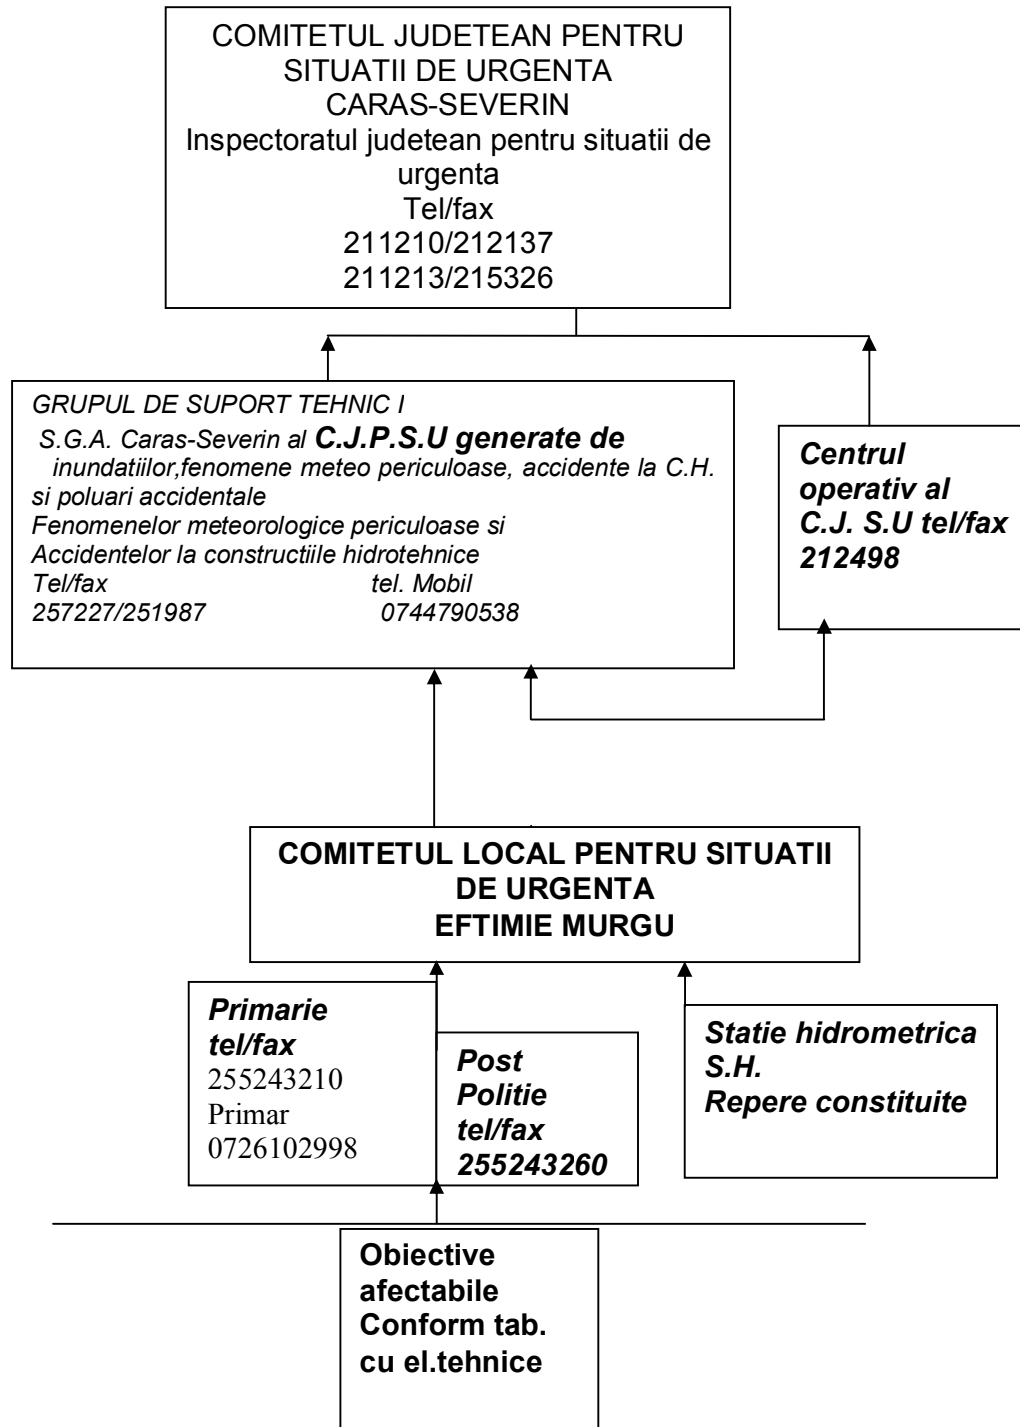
COMITETUL JUDETEAN PENTRU SITUATII DE URGENTA CARAS-SEVERIN
Inspectoratul judetean pentru situatii de urgenta
Tel/fax
211210/212137
211213/215326

GRUPUL DE SUPORT TEHNIC I
S.G.A. Caras-Severin al **C.J.P.S.U generate de** inundatiilor,fenomene meteo periculoase, accidente la C.H. si poluari accidentale
Fenomenelor meteorologice periculoase si
Accidentelor la constructiile hidrotehnice
Tel/fax tel. Mobil
257227/251987 0744790538

Centrul operativ al C.J. S.U tel/fax 212498

COMITETUL LOCAL PENTRU SITUATII DE URGENTA
EFTIMIE MURGU

Primarie
tel/fax
255243210
Primar
0726102998

Post
Politie
tel/fax
255243260

Statie hidrometrica
S.H.
Repere constituite

Obiective afectabile
Conform tab. cu el.tehnice